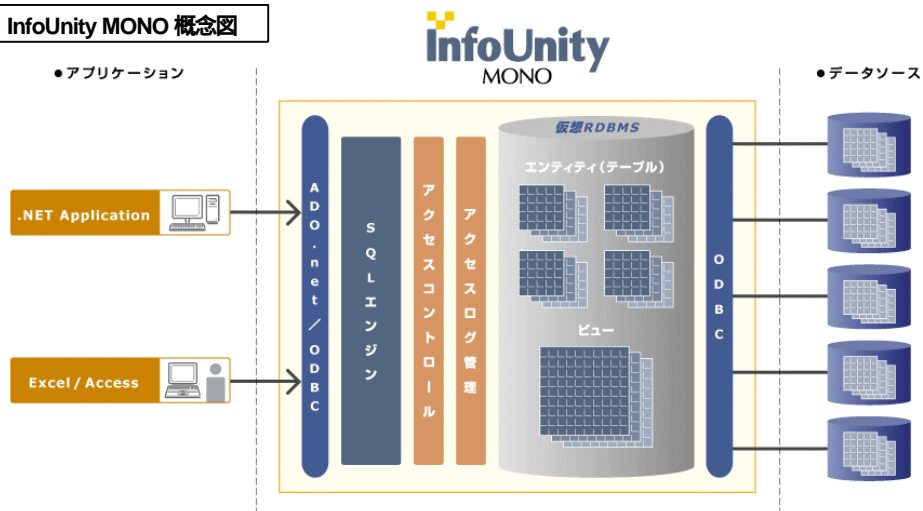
InfoUnity MONO 概念図

InfoUnity MONO

●アプリケーション

.NET Application

Excel / Access

ADO.net/ODBC

SQLエンジン

アクセスコントロール

アクセスログ管理

仮想RDBMS

エンティティ(テーブル)

ビュー

ODBC

●データソース